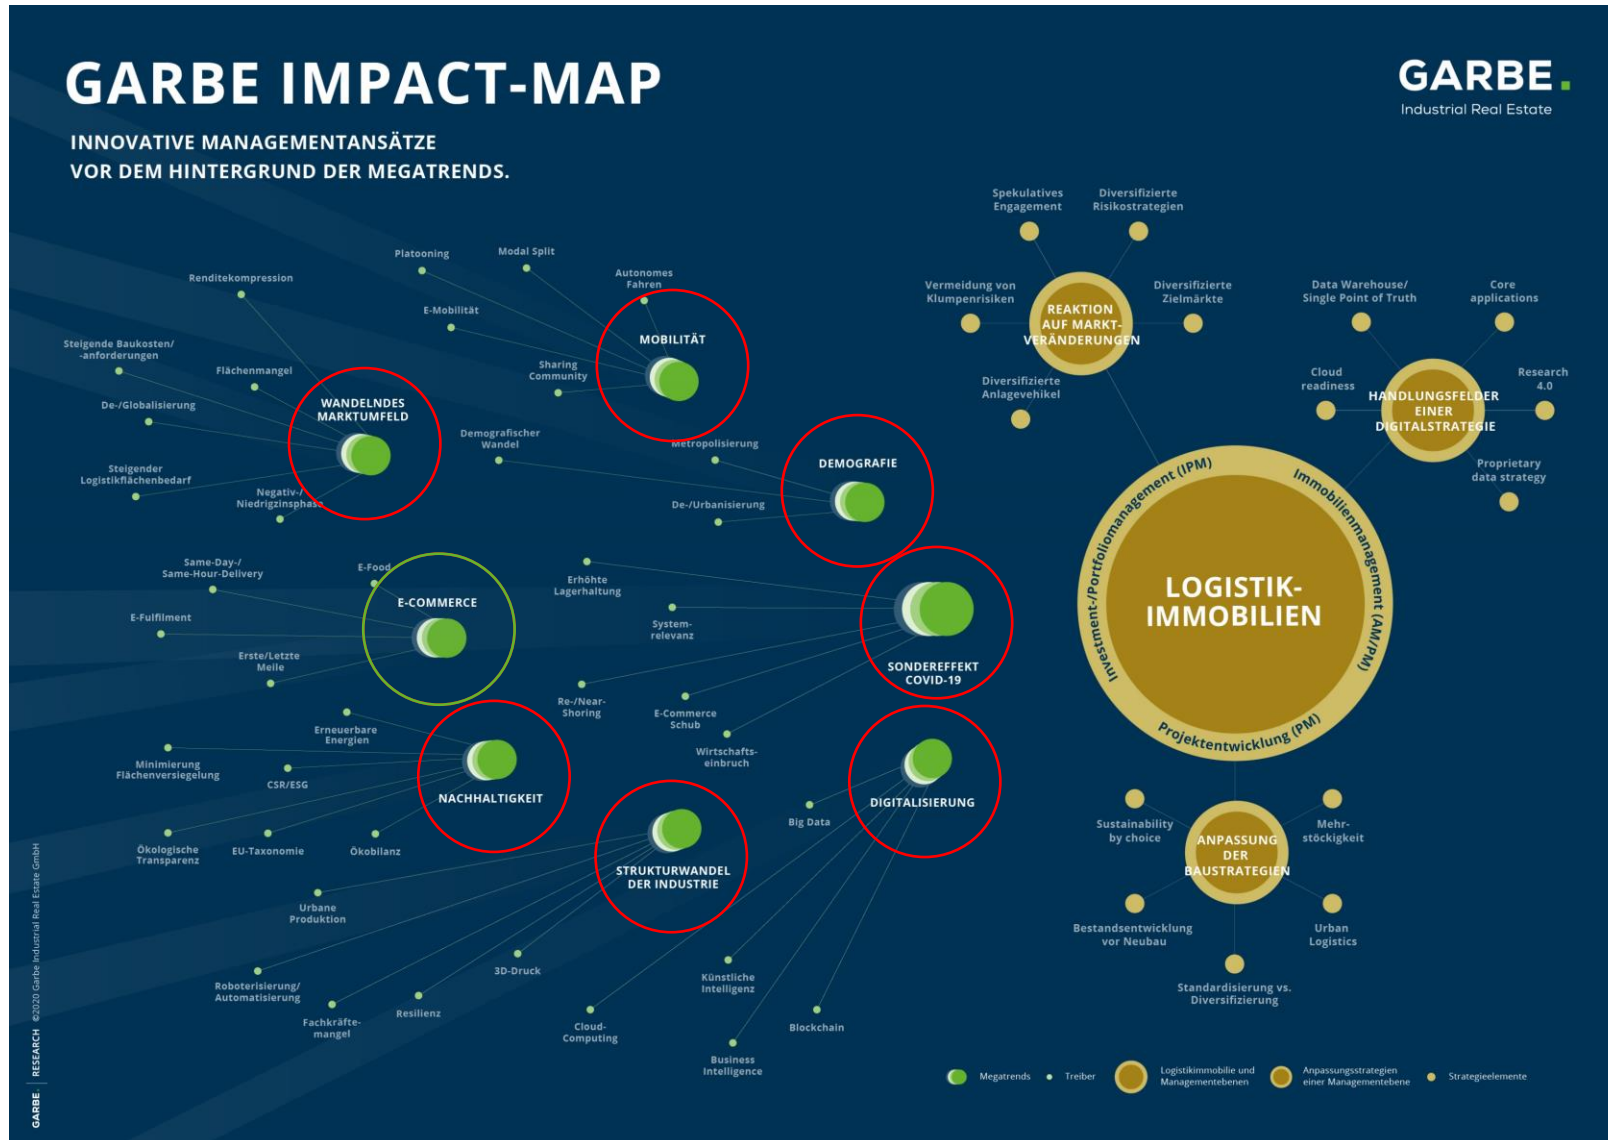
GARBE IMPACT-MAP

INNOVATIVE MANAGEMENTANSÄTZE VOR DEM HINTERGRUND DER MEGATRENDS.

GARBE.
Industrial Real Estate

Renditekompression
Platooning
Modal Split
Autonomes Fahren
E-Mobilität
Sharing Community
MOBILITÄT
Steigende Baukosten/ -anforderungen
Flächenmangel
De-/Globalisierung
WANDELNDES MARKTUMFELD
Steigender Logistikflächenbedarf
Negativ-/ Niedrigzinsphase
Demografischer Wandel
Metropolisierung
DEMOGRAFIE
De-/Urbanisierung
Same-Day-/ Same-Hour-Delivery
E-Food
E-COMMERCE
E-Fulfilment
Erste/Letzte Meile
Erhöhte Lagerhaltung
System-relevanz
SONDEREFFEKT COVID-19
Re-/Near-Shoring
E-Commerce Schub
Wirtschafts-einbruch
Erneuerbare Energien
Minimierung Flächenversiegelung
CSR/ESG
NACHHALTIGKEIT
Ökologische Transparenz
EU-Taxonomie
Ökobilanz
Big Data
DIGITALISIERUNG
STRUKTURWANDEL DER INDUSTRIE
Urbane Produktion
3D-Druck
Roboterisierung/ Automatisierung
Fachkräfte-mangel
Resilienz
Cloud-Computing
Künstliche Intelligenz
Blockchain
Business Intelligence

Spekulatives Engagement
Diversifizierte Risikostrategien
Vermeidung von Klumpenrisiken
REAKTION AUF MARKT-VERÄNDERUNGEN
Diversifizierte Zielmärkte
Diversifizierte Anlagevehikel
Data Warehouse/ Single Point of Truth
Core applications
Cloud readiness
HANDLUNGSFELDER EINER DIGITALSTRATEGIE
Research 4.0
Proprietary data strategy
Investment-/Portfoliomanagement (IPM)
Immobilienmanagement (AM/PM)
Projektentwicklung (PM)
LOGISTIK-IMMOBILIEN
Sustainability by choice
ANPASSUNG DER BAUSTRATEGIEN
Mehr-stöckigkeit
Bestandsentwicklung vor Neubau
Urban Logistics
Standardisierung vs. Diversifizierung

Megatrends
Treiber
Logistikimmobilie und Managementebenen
Anpassungsstrategien einer Managementebene
Strategieelemente

GARBE. RESEARCH ©2020 Garbe Industrial Real Estate GmbH